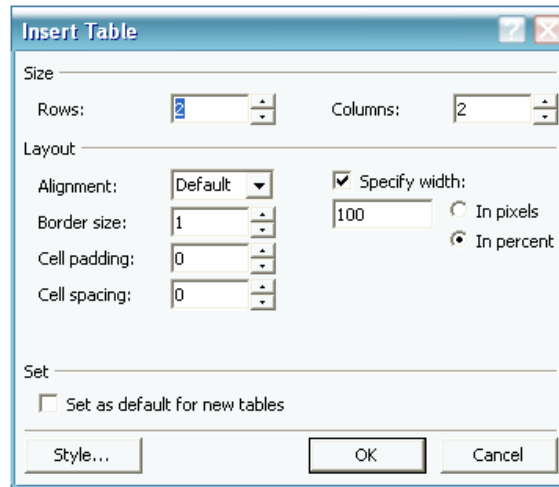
Insert Table

Size

Rows: 2

Columns: 2

Layout

Alignment: Default

Specify width:

Border size: 1

100

In pixels

In percent

Cell padding: 0

Cell spacing: 0

Set

Set as default for new tables

Style...

OK

Cancel